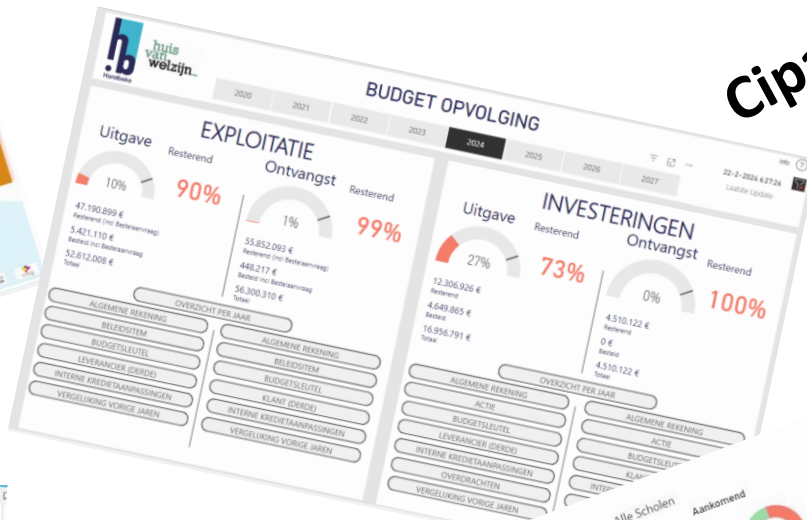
h.b
Harelbeke
huis van welzijn

Cipa

BUDGET OPVOLGING

2020 2021 2022 2023 2024 2025 2026 2027

22-2-2024 6:27:26
Laatste Update

EXPLOITATIE

Uitgave
10%
Resterend
90%
47.190.899 €
Resterend (incl Bestelaanvraag)
5.421.110 €
Besteld (incl Bestelaanvraag)
52.612.008 €
Totaal

Ontvangst
1%
Resterend
99%
55.852.093 €
Resterend (incl Bestelaanvraag)
448.217 €
Besteld (incl Bestelaanvraag)
56.300.310 €
Totaal

OVERZICHT PER JAAR
ALGEMENE REKENING
BELEIDSITEM
BUDGETSLEUTEL
LEVERANCIER (DERDE)
INTERNE KREDIETAANPASSINGEN
VERGELIJKING VORIGE JAREN

ALGEMENE REKENING
BELEIDSITEM
BUDGETSLEUTEL
KLANT (DERDE)
INTERNE KREDIETAANPASSINGEN
VERGELIJKING VORIGE JAREN

INVESTERINGEN

Uitgave
27%
Resterend
73%
12.306.926 €
Resterend
4.649.865 €
Besteld
16.956.791 €
Totaal

Ontvangst
0%
Resterend
100%
4.510.122 €
Resterend
0 €
Besteld
4.510.122 €
Totaal

OVERZICHT PER JAAR
ALGEMENE REKENING
ACTIE
BUDGETSLEUTEL
LEVERANCIER (DERDE)
INTERNE KREDIETAANPASSINGEN
OVERDRACHTEN
VERGELIJKING VORIGE JAREN

ALGEMENE REKENING
ACTIE
BUDGETSLEU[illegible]
KLAN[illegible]
INTER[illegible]

Alle Scholen
Aankomend